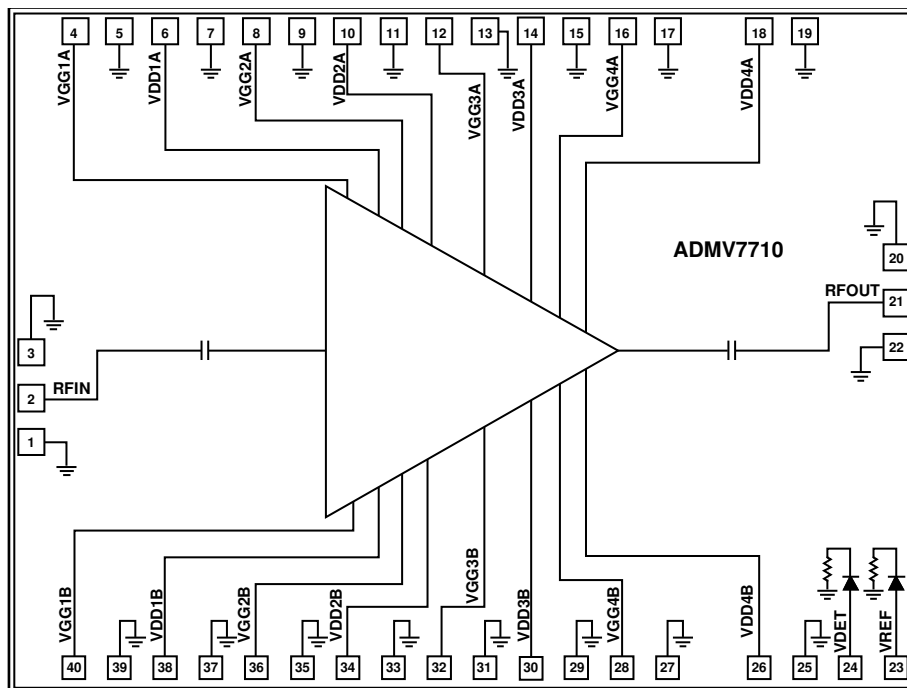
4
5
6
7
8
9
10
11
12
13
14
15
16
17
18
19
VGG1A
VDD1A
VGG2A
VDD2A
VGG3A
VDD3A
VGG4A
VDD4A
ADMV7710
20
RFOUT
21
22
3
2
RFIN
1
VGG1B
VDD1B
VGG2B
VDD2B
VGG3B
VDD3B
VGG4B
VDD4B
VDET
VREF
40
39
38
37
36
35
34
33
32
31
30
29
28
27
26
25
24
23